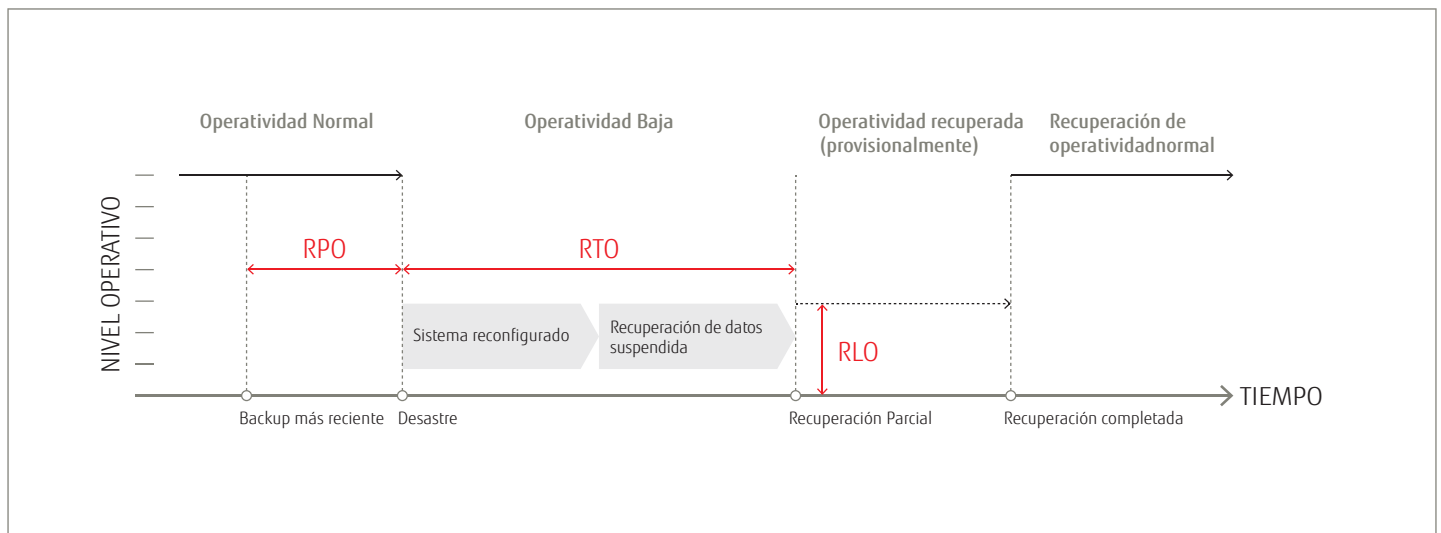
Operatividad Normal

Operatividad Baja

Operatividad recuperada (provisionalmente)

Recuperación de operatividadnormal

NIVEL OPERATIVO

RPO

RTO

Sistema reconfigurado

Recuperación de datos suspendida

RLO

TIEMPO

Backup más reciente

Desastre

Recuperación Parcial

Recuperación completada